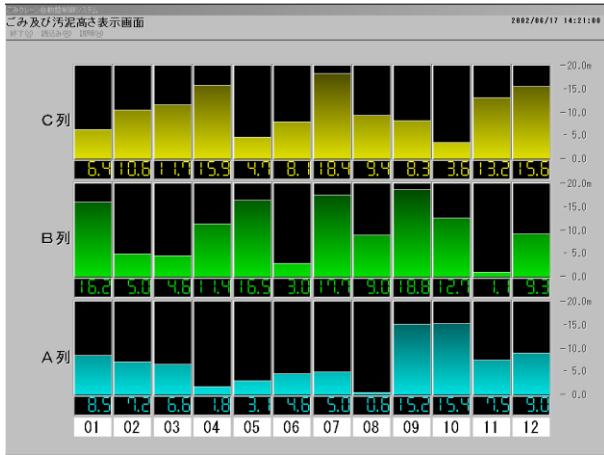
ごみクレーン自動運転制御システム
ごみ及び汚泥高さ表示画面
終了(Q) 読込み(R) 説明(H)
2002/06/17 14:21:00

C列
6.4 10.6 11.7 15.9 4.7 8.1 18.4 9.4 8.3 3.6 13.2 15.6

B列
16.2 5.0 4.6 11.4 16.5 3.0 17.7 9.0 18.8 12.7 1.1 9.3

A列
8.5 7.2 6.6 1.8 3.1 4.6 5.0 0.6 15.2 15.4 7.5 9.0

01 02 03 04 05 06 07 08 09 10 11 12

-20.0m
-15.0
-10.0
-5.0
-0.0
-20.0m
-15.0
-10.0
-5.0
-0.0
-20.0m
-15.0
-10.0
-5.0
-0.0